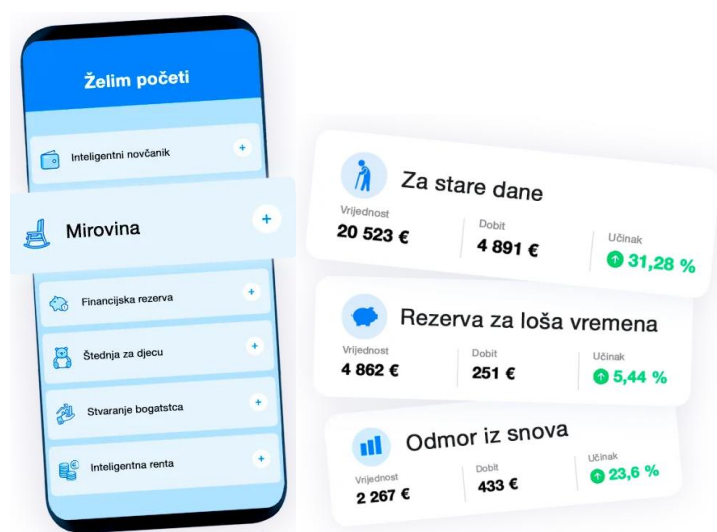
Želim početi

Inteligentni novčanik +

Mirovina +

Financijska rezerva +

Štednja za djecu +

Stvaranje bogatstca +

Inteligentna renta +

Za stare dane
Vrijednost 20 523 €
Dobit 4 891 €
Učinak 31,28 %

Rezerva za loša vremena
Vrijednost 4 862 €
Dobit 251 €
Učinak 5,44 %

Odmor iz snova
Vrijednost 2 267 €
Dobit 433 €
Učinak 23,6 %